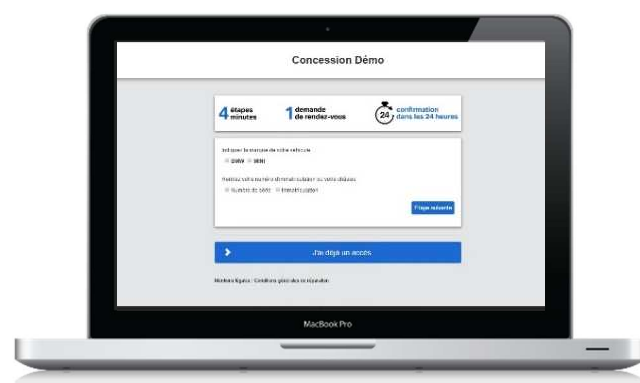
Concession Démo

4 étapes minutes

1 demande de rendez-vous

24 confirmation dans les 24 heures

Indiquez la marque de votre véhicule

BMW MINI

Précisez votre numéro d'immatriculation ou votre châssis

Numéro de série Immatriculation

Étape suivante

J'ai déjà un accès

Mentions légales | Conditions générales de réparation

MacBook Pro